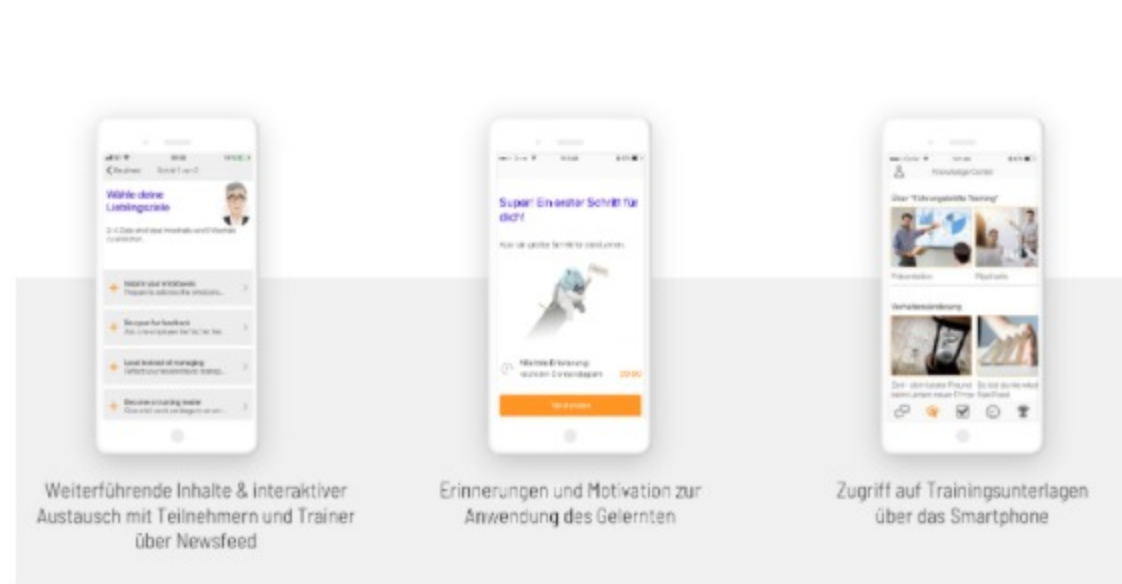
Wähle deine Lieblingsziele

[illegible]

Super! Ein erster Schritt für dich!

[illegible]

Knowledge Center

Weiterführende Inhalte & interaktiver Austausch mit Teilnehmern und Trainer über Newsfeed

Erinnerungen und Motivation zur Anwendung des Gelernten

Zugriff auf Trainingsunterlagen über das Smartphone